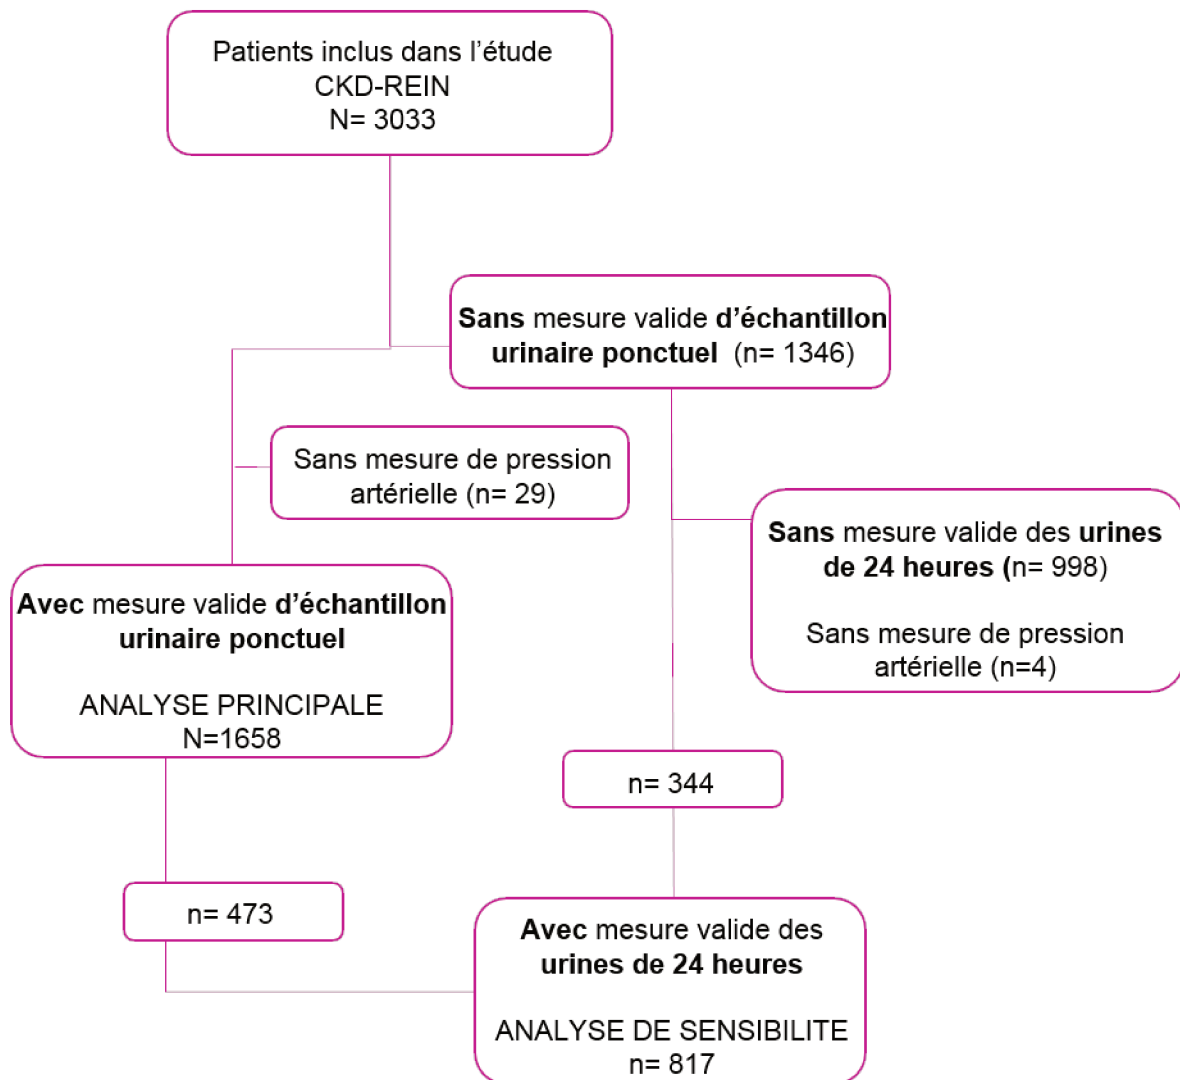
Patients inclus dans l'étude
CKD-REIN
N= 3033

Sans mesure valide d'échantillon urinaire ponctuel (n= 1346)

Sans mesure de pression artérielle (n= 29)

Sans mesure valide des urines de 24 heures (n= 998)

Sans mesure de pression artérielle (n=4)

Avec mesure valide d'échantillon urinaire ponctuel

ANALYSE PRINCIPALE
N=1658

n= 344

n= 473

Avec mesure valide des urines de 24 heures

ANALYSE DE SENSIBILITE
n= 817